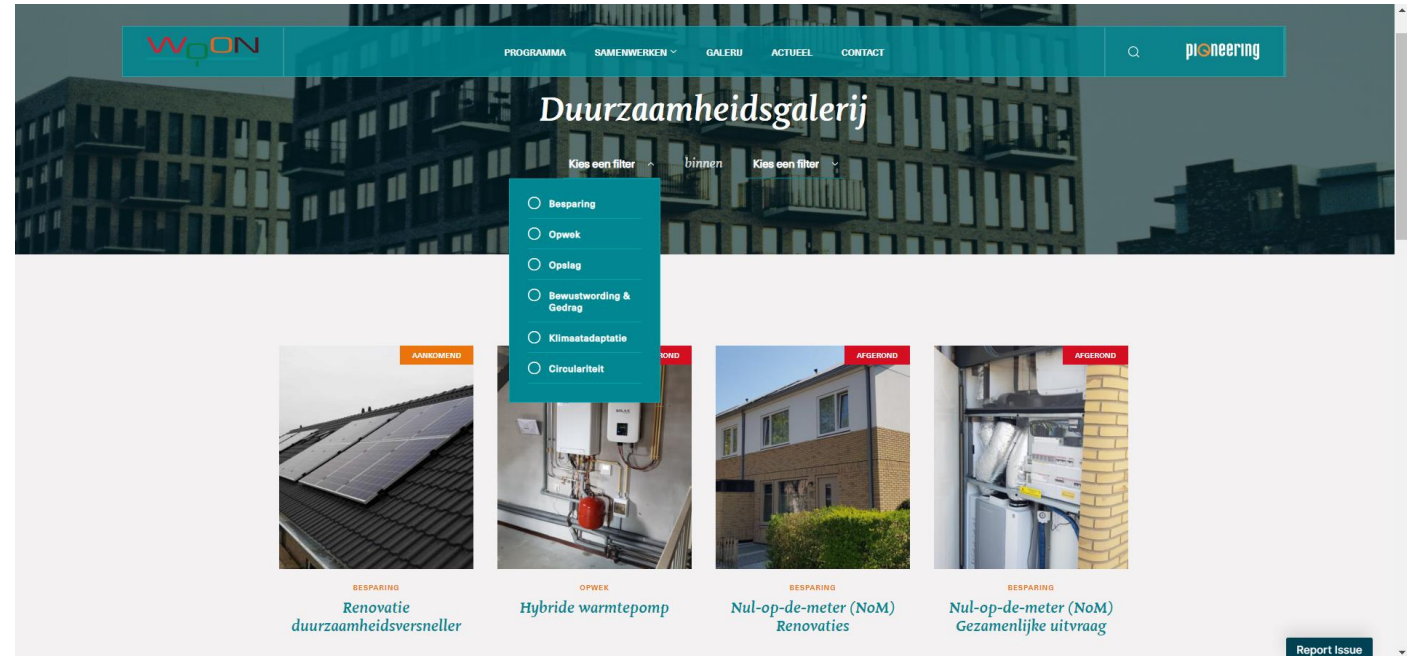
WOON

PROGRAMMA SAMENWERKEN GALERIJ ACTUEEL CONTACT

pioneering

Duurzaamheidsgalerij

Kies een filter binnen Kies een filter

Besparing
Opwek
Opslag
Bewustwording & Gedrag
Klimaatadaptatie
Circulariteit

AANKOMEND

BESPARING
Renovatie duurzaamheidsversneller

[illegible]ROND

OPWEK
Hybride warmtepomp

AFGEROND

BESPARING
Nul-op-de-meter (NoM) Renovaties

AFGEROND

BESPARING
Nul-op-de-meter (NoM) Gezamenlijke uitvraag

Report Issue